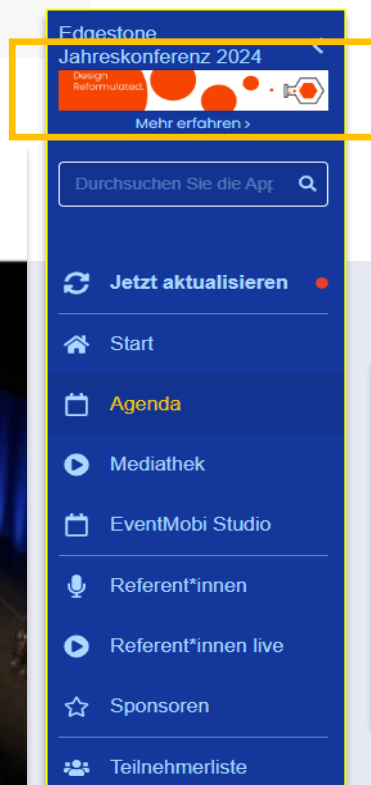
Edgestone
Jahreskonferenz 2024

Design Reformulated.

Mehr erfahren >

Durchsuchen Sie die App

Jetzt aktualisieren

Start

Agenda

Mediathek

EventMobi Studio

Referent*innen

Referent*innen live

Sponsoren

Teilnehmerliste